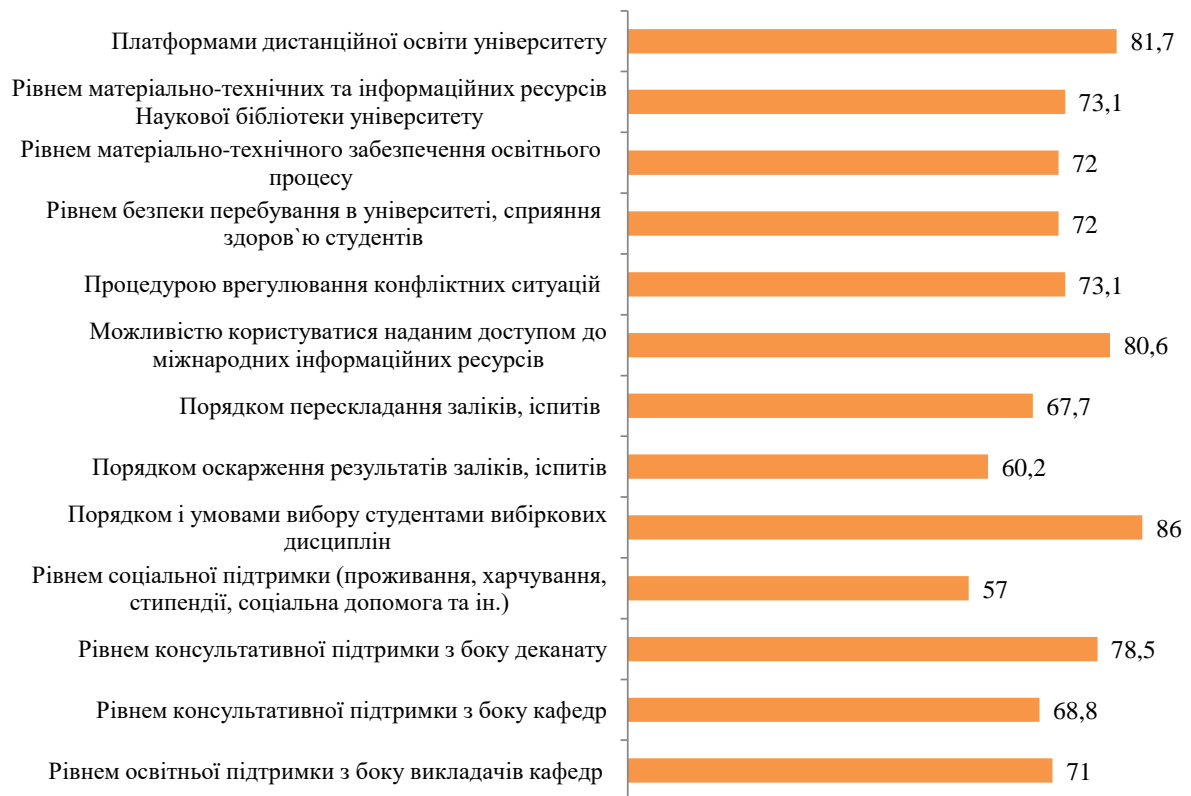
| | |
|---|---|
| Платформами дистанційної освіти університету | 81,7 |
| Рівнем матеріально-технічних та інформаційних ресурсів Наукової бібліотеки університету | 73,1 |
| Рівнем матеріально-технічного забезпечення освітнього процесу | 72 |
| Рівнем безпеки перебування в університеті, сприяння здоров`ю студентів | 72 |
| Процедурою врегулювання конфліктних ситуацій | 73,1 |
| Можливістю користуватися наданим доступом до міжнародних інформаційних ресурсів | 80,6 |
| Порядком перескладання заліків, іспитів | 67,7 |
| Порядком оскарження результатів заліків, іспитів | 60,2 |
| Порядком і умовами вибору студентами вибіркових дисциплін | 86 |
| Рівнем соціальної підтримки (проживання, харчування, стипендії, соціальна допомога та ін.) | 57 |
| Рівнем консультативної підтримки з боку деканату | 78,5 |
| Рівнем консультативної підтримки з боку кафедр | 68,8 |
| Рівнем освітньої підтримки з боку викладачів кафедр | 71 |